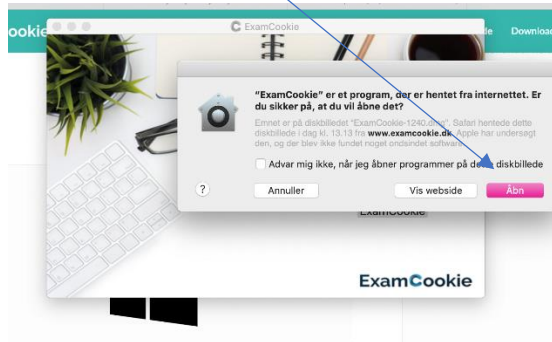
ookie

ExamCookie

le Downloa

"ExamCookie" er et program, der er hentet fra internettet. Er du sikker på, at du vil åbne det?

Emnet er på diskbilledet "ExamCookie-1240.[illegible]". Safari hentede dette diskbillede i dag kl. 13.13 fra www.examcookie.dk. Apple har undersøgt den, og der blev ikke fundet noget ondsindet software.

Advar mig ikke, når jeg åbner programmer på de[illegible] diskbillede

?

Annuller

Vis webside

Åbn

ExamCookie

ExamCookie